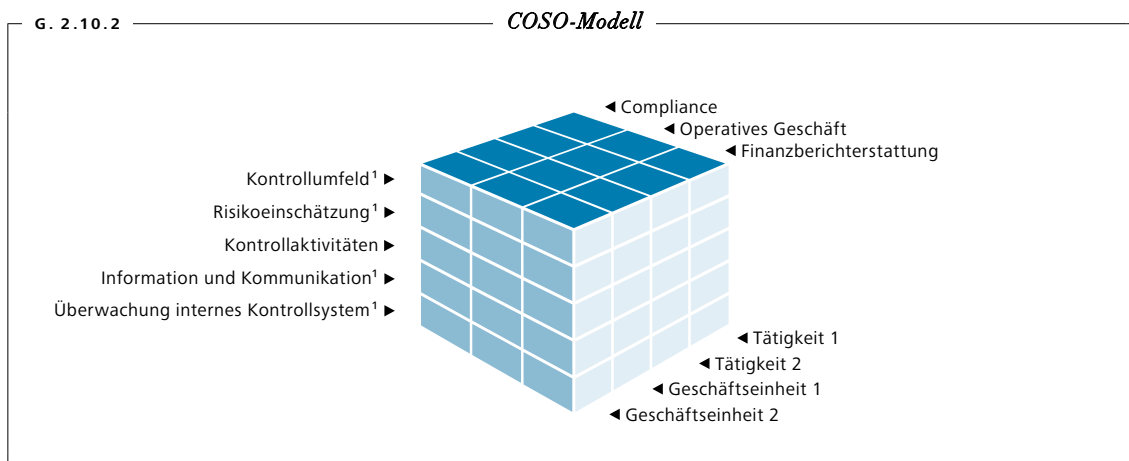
G. 2.10.2

COSO-Modell

◄ Compliance
◄ Operatives Geschäft
◄ Finanzberichterstattung

Kontrollumfeld$^1$ ►
Risikoeinschätzung$^1$ ►
Kontrollaktivitäten ►
Information und Kommunikation$^1$ ►
Überwachung internes Kontrollsystem$^1$ ►

◄ Tätigkeit 1
◄ Tätigkeit 2
◄ Geschäftseinheit 1
◄ Geschäftseinheit 2